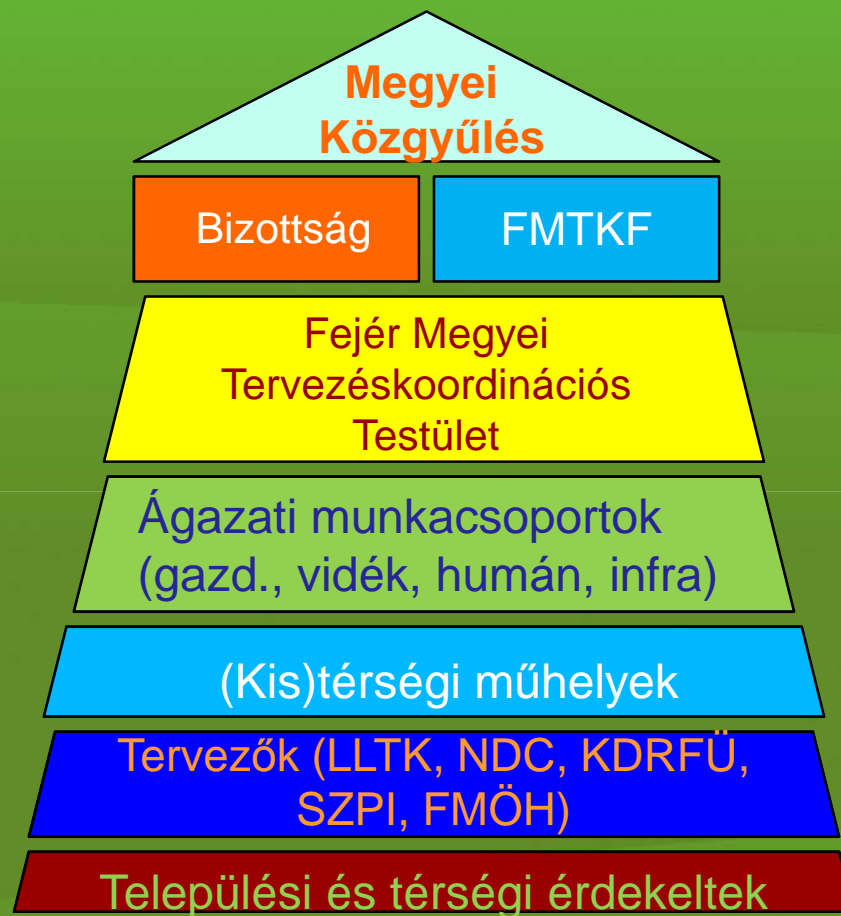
Megyei Közgyűlés

Bizottság

FMTKF

Fejér Megyei Tervezéskoordinációs Testület

Ágazati munkacsoportok (gazd., vidék, humán, infra)

(Kis)térségi műhelyek

Tervezők (LLTK, NDC, KDRFÜ, SZPI, FMÖH)

Települési és térségi érdekeltek